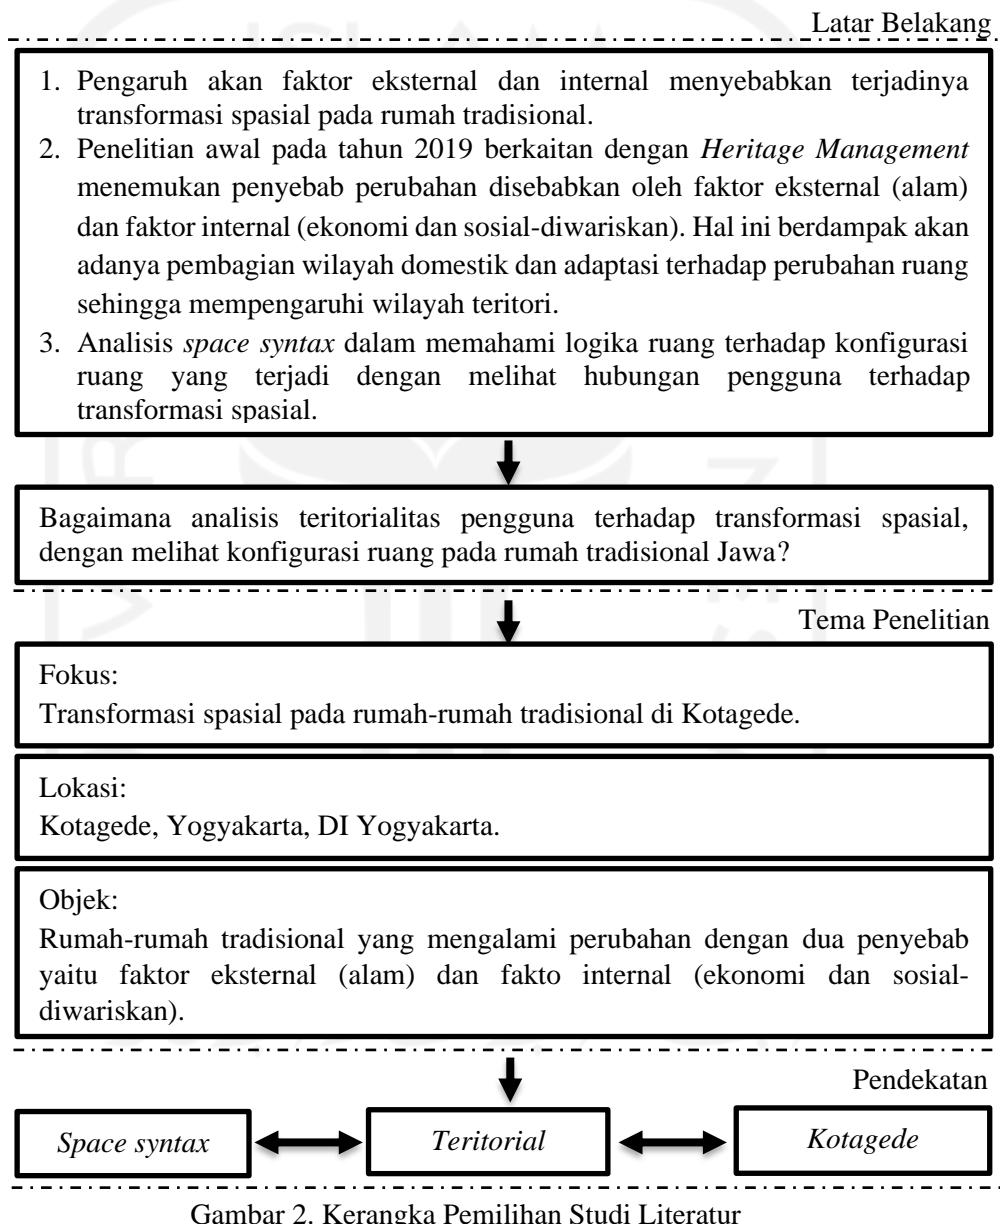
Latar Belakang

1. Pengaruh akan faktor eksternal dan internal menyebabkan terjadinya transformasi spasial pada rumah tradisional.
2. Penelitian awal pada tahun 2019 berkaitan dengan *Heritage Management* menemukan penyebab perubahan disebabkan oleh faktor eksternal (alam) dan faktor internal (ekonomi dan sosial-diwariskan). Hal ini berdampak akan adanya pembagian wilayah domestik dan adaptasi terhadap perubahan ruang sehingga mempengaruhi wilayah teritori.
3. Analisis *space syntax* dalam memahami logika ruang terhadap konfigurasi ruang yang terjadi dengan melihat hubungan pengguna terhadap transformasi spasial.

Bagaimana analisis teritorialitas pengguna terhadap transformasi spasial, dengan melihat konfigurasi ruang pada rumah tradisional Jawa?

Tema Penelitian

Fokus:
Transformasi spasial pada rumah-rumah tradisional di Kotagede.

Lokasi:
Kotagede, Yogyakarta, DI Yogyakarta.

Objek:
Rumah-rumah tradisional yang mengalami perubahan dengan dua penyebab yaitu faktor eksternal (alam) dan fakto internal (ekonomi dan sosial-diwariskan).

Pendekatan

*Space syntax*

*Teritorial*

*Kotagede*

Gambar 2. Kerangka Pemilihan Studi Literatur